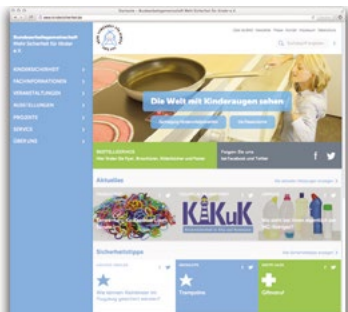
Startseite - Bundesarbeitsgemeinschaft Mehr Sicherheit für Kinder e.V.

www.kindersicherheit.de

Bundesarbeitsgemeinschaft Mehr Sicherheit für Kinder e.V.

KINDERSICHERHEIT
FACHINFORMATIONEN
VERANSTALTUNGEN
AUSSTELLUNGEN
PROJEKTE
SERVICE
ÜBER UNS

Die Welt mit Kinderaugen sehen

Fragen Sie uns
bei Facebook und Twitter

Aktuelles

KiKuK

Sicherheitstipps

Trampoline

Giftnotruf